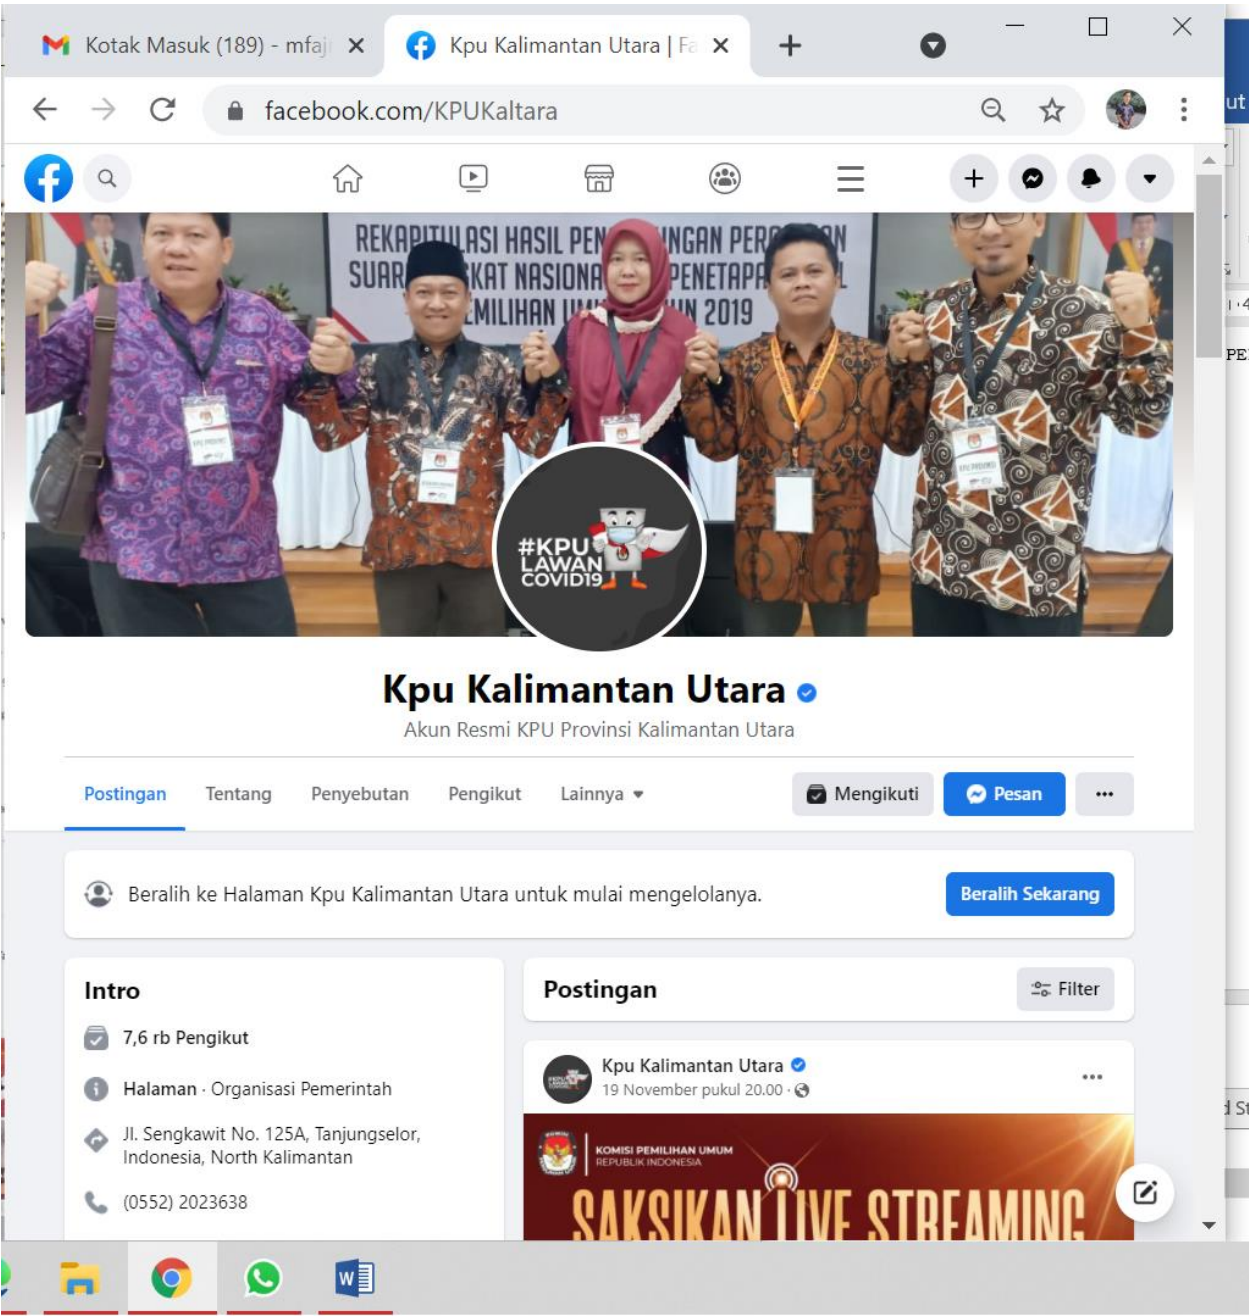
Kotak Masuk (189) - mfaj
Kpu Kalimantan Utara | Fa

facebook.com/KPUKaltara

REKAPITULASI HASIL PEN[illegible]NGAN PER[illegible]AN SUAR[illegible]KAT NASIONA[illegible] PENETAPA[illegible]L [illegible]MILIHAN U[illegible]N 2019

#KPU LAWAN COVID19

Kpu Kalimantan Utara

Akun Resmi KPU Provinsi Kalimantan Utara

Postingan Tentang Penyebutan Pengikut Lainnya

Mengikuti Pesan ···

Beralih ke Halaman Kpu Kalimantan Utara untuk mulai mengelolanya.

Beralih Sekarang

Intro

7,6 rb Pengikut

Halaman · Organisasi Pemerintah

Jl. Sengkawit No. 125A, Tanjungselor, Indonesia, North Kalimantan

(0552) 2023638

Postingan

Filter

Kpu Kalimantan Utara

19 November pukul 20.00 ·

KOMISI PEMILIHAN UMUM REPUBLIK INDONESIA

SAKSIKAN LIVE STREAMING

ut
PE
d St